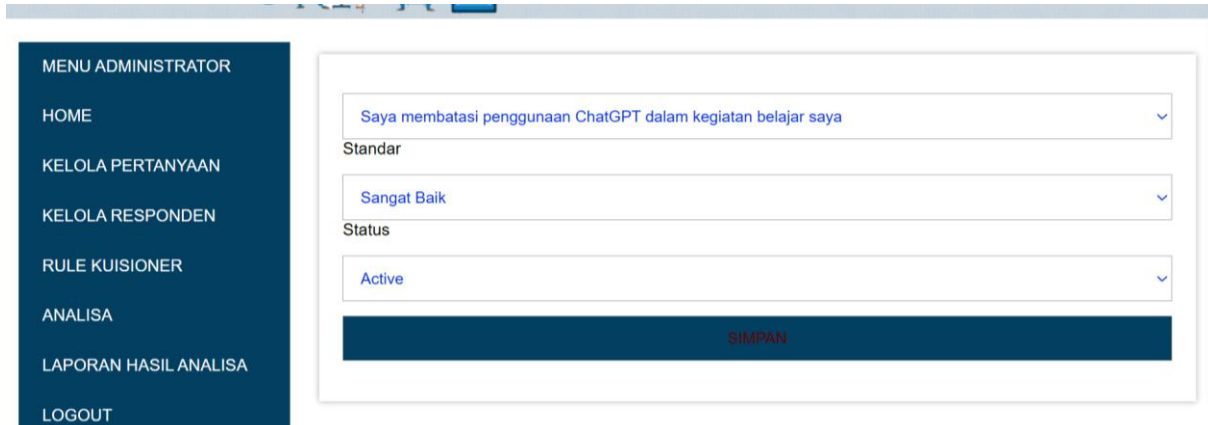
MENU ADMINISTRATOR

HOME

KELOLA PERTANYAAN

KELOLA RESPONDEN

RULE KUISIONER

ANALISA

LAPORAN HASIL ANALISA

LOGOUT

Saya membatasi penggunaan ChatGPT dalam kegiatan belajar saya

Standar

Sangat Baik

Status

Active

SIMPAN